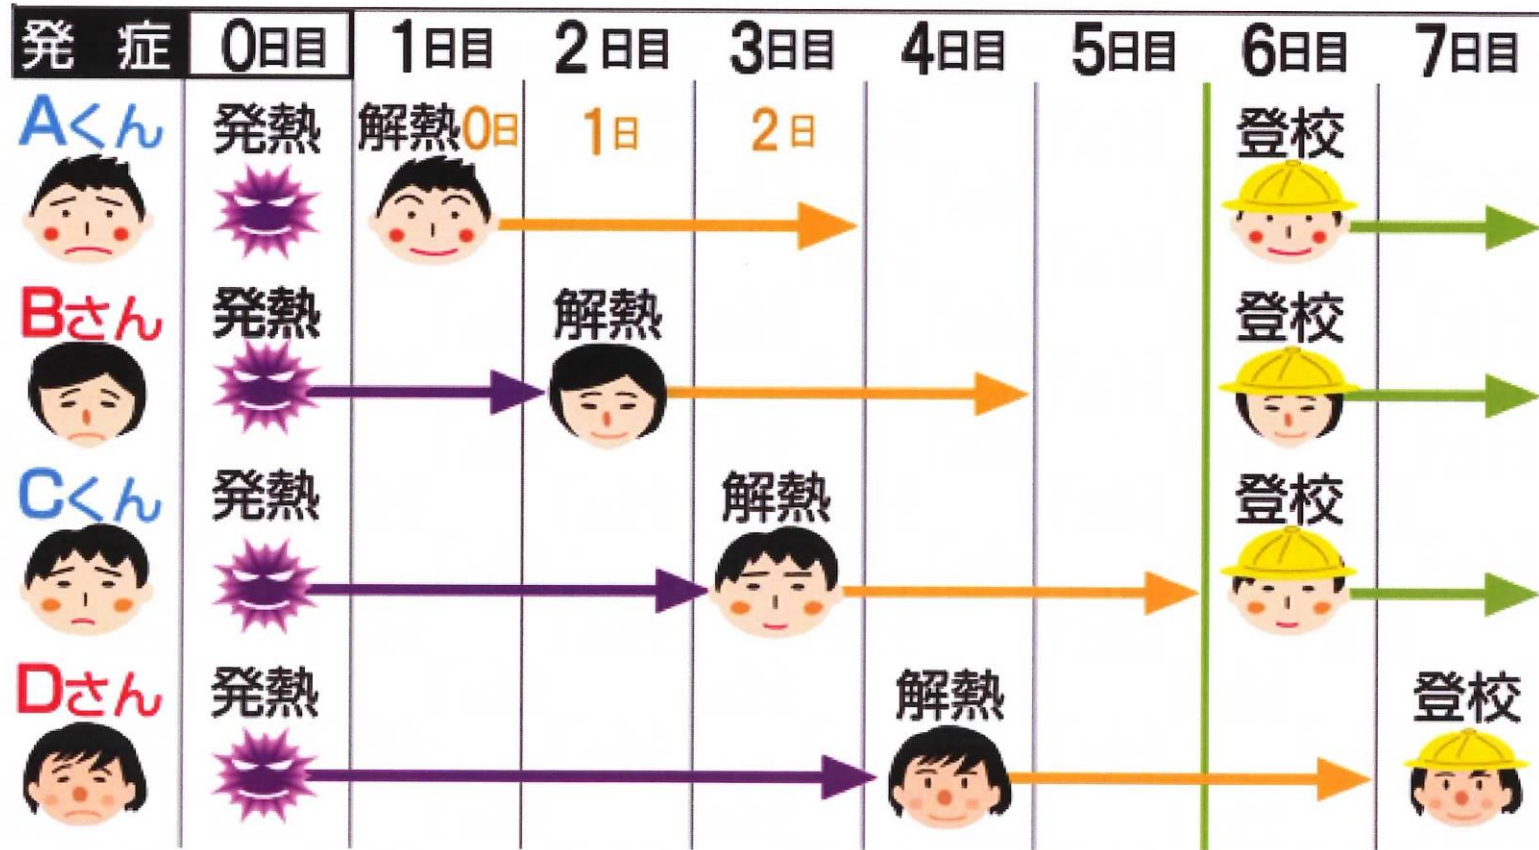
| 発　症 | 0日目 | 1日目 | 2日目 | 3日目 | 4日目 | 5日目 | 6日目 | 7日目 |
|---|---|---|---|---|---|---|---|---|
| Aくん | 発熱 | 解熱0日 | 1日 | 2日 | | | 登校 | |
| Bさん | 発熱 | | 解熱 | | | | 登校 | |
| Cくん | 発熱 | | | 解熱 | | | 登校 | |
| Dさん | 発熱 | | | | 解熱 | | | 登校 |